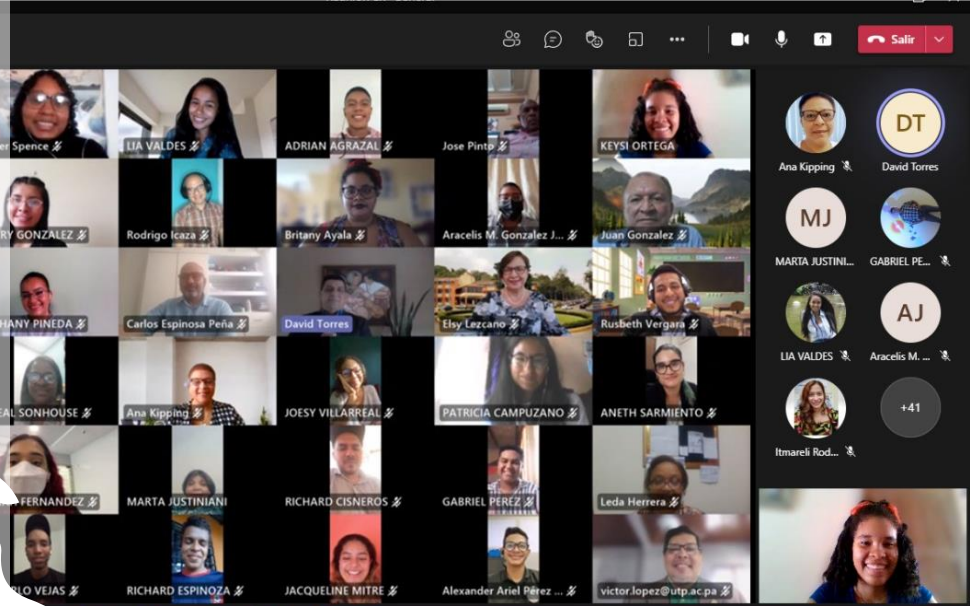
Salir

er Spence
LIA VALDES
ADRIAN AGRAZAL
Jose Pinto
KEYSI ORTEGA
RY GONZALEZ
Rodrigo Icaza
Britany Ayala
Aracelis M. Gonzalez J...
Juan Gonzalez
HANY PINEDA
Carlos Espinosa Peña
David Torres
Elsy Lezcano
Rusbeth Vergara
EAL SONHOUSE
Ana Kipping
JOESY VILLARREAL
PATRICIA CAMPUZANO
ANETH SARMIENTO
FERNANDEZ
MARTA JUSTINIANI
RICHARD CISNEROS
GABRIEL PEREZ
Leda Herrera
LO VEJAS
RICHARD ESPINOZA
JACQUELINE MITRE
Alexander Ariel Pérez ...
victor.lopez@utp.ac.pa

Ana Kipping
DT
David Torres
MJ
MARTA JUSTINI...
GABRIEL PE...
LIA VALDES
AJ
Aracelis M. ...
Itmareli Rod...
+41